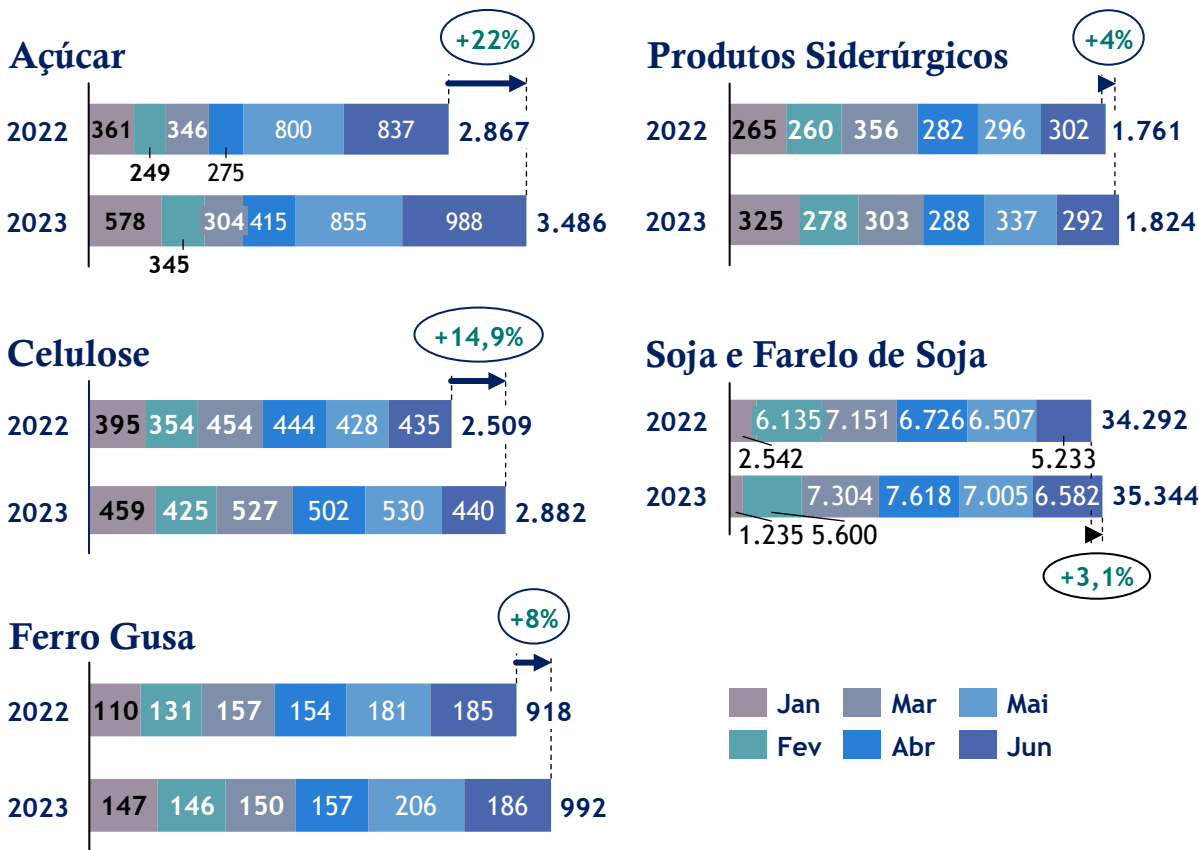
Açúcar

+22%

2022 361 346 800 837 2.867

249 275

2023 578 304 415 855 988 3.486

345

Produtos Siderúrgicos

+4%

2022 265 260 356 282 296 302 1.761

2023 325 278 303 288 337 292 1.824

Celulose

+14,9%

2022 395 354 454 444 428 435 2.509

2023 459 425 527 502 530 440 2.882

Soja e Farelo de Soja

2022 6.135 7.151 6.726 6.507 34.292

2.542 5.233

2023 7.304 7.618 7.005 6.582 35.344

1.235 5.600

+3,1%

Ferro Gusa

+8%

2022 110 131 157 154 181 185 918

2023 147 146 150 157 206 186 992

Jan Mar Mai
Fev Abr Jun